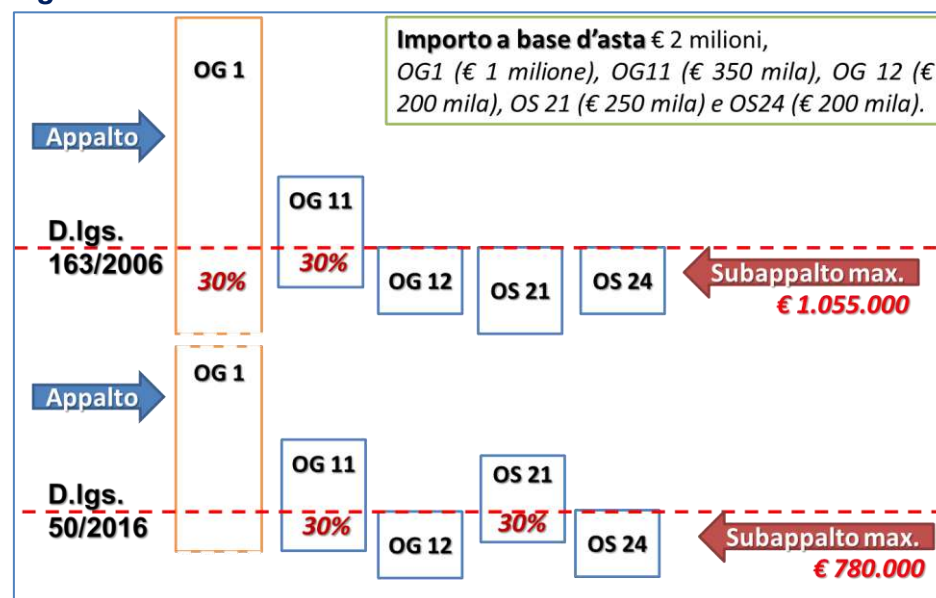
Importo a base d'asta € 2 milioni, OG1 (€ 1 milione), OG11 (€ 350 mila), OG 12 (€ 200 mila), OS 21 (€ 250 mila) e OS24 (€ 200 mila).

Appalto

OG 1

OG 11

D.lgs. 163/2006

30%

30%

OG 12

OS 21

OS 24

Subappalto max. € 1.055.000

Appalto

OG 1

OG 11

OS 21

D.lgs. 50/2016

30%

30%

OG 12

OS 24

Subappalto max. € 780.000